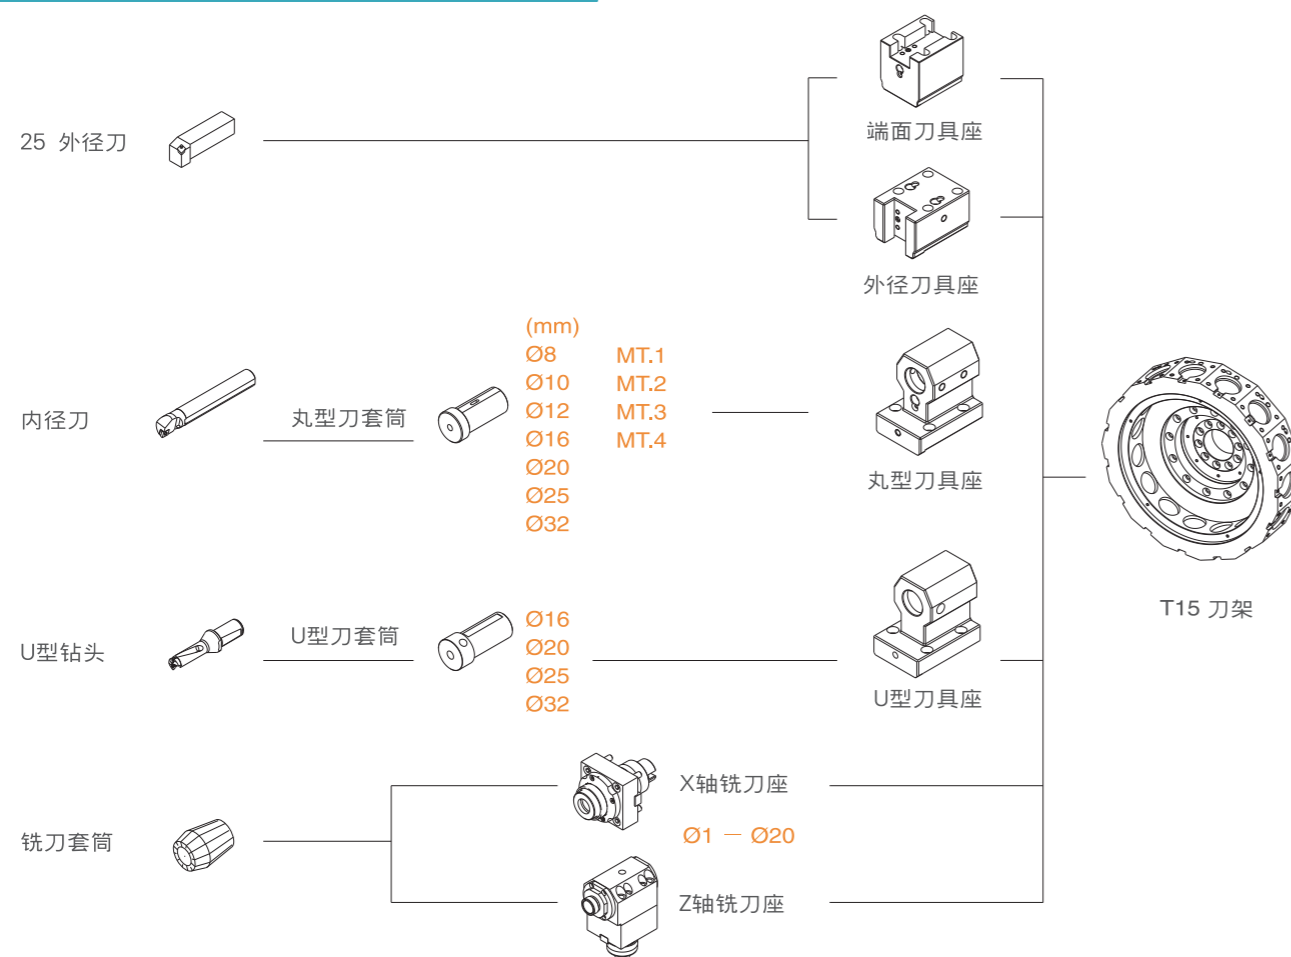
25 外径刀

端面刀具座

外径刀具座

(mm)
Ø8
Ø10
Ø12
Ø16
Ø20
Ø25
Ø32

MT.1
MT.2
MT.3
MT.4

内径刀

丸型刀套筒

丸型刀具座

T15 刀架

U型钻头

U型刀套筒

Ø16
Ø20
Ø25
Ø32

U型刀具座

X轴铣刀座

Ø1 — Ø20

铣刀套筒

Z轴铣刀座